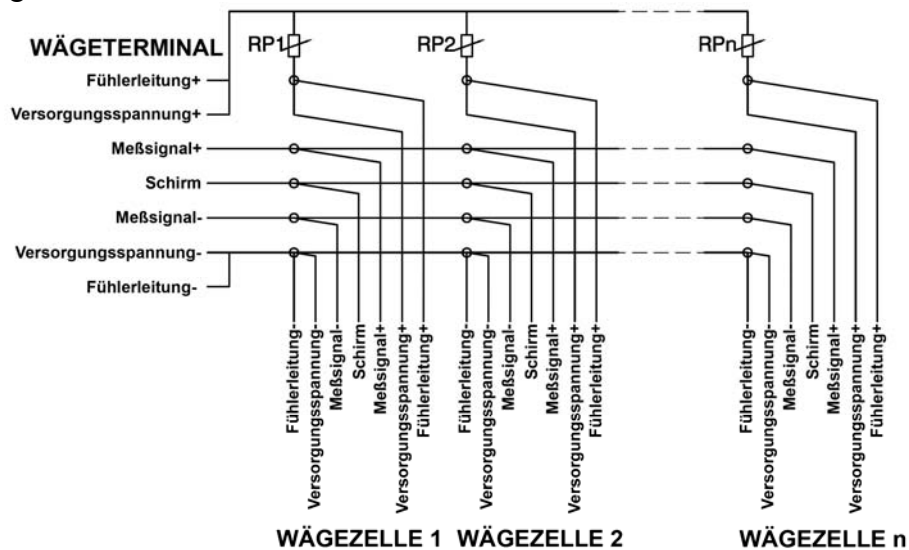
WÄGETERMINAL

RP1 RP2 RPn

Fühlerleitung+
Versorgungsspannung+
Meßsignal+
Schirm
Meßsignal-
Versorgungsspannung-
Fühlerleitung-

Fühlerleitung-
Versorgungsspannung-
Meßsignal-
Schirm
Meßsignal+
Versorgungsspannung+
Fühlerleitung+

Fühlerleitung-
Versorgungsspannung-
Meßsignal-
Schirm
Meßsignal+
Versorgungsspannung+
Fühlerleitung+

Fühlerleitung-
Versorgungsspannung-
Meßsignal-
Schirm
Meßsignal+
Versorgungsspannung+
Fühlerleitung+

WÄGEZELLE 1 WÄGEZELLE 2 WÄGEZELLE n